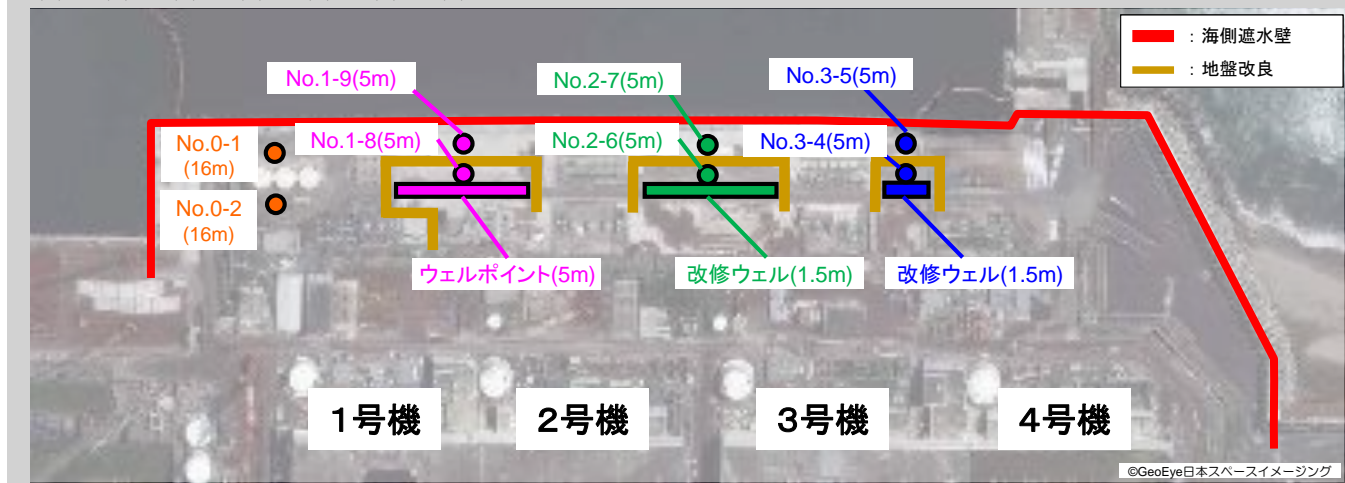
：海側遮水壁
：地盤改良

No.1-9(5m)
No.2-7(5m)
No.3-5(5m)
No.0-1
(16m)
No.1-8(5m)
No.2-6(5m)
No.3-4(5m)
No.0-2
(16m)
ウェルポイント(5m)
改修ウェル(1.5m)
改修ウェル(1.5m)

1号機
2号機
3号機
4号機

©GeoEye日本スペースイメージング